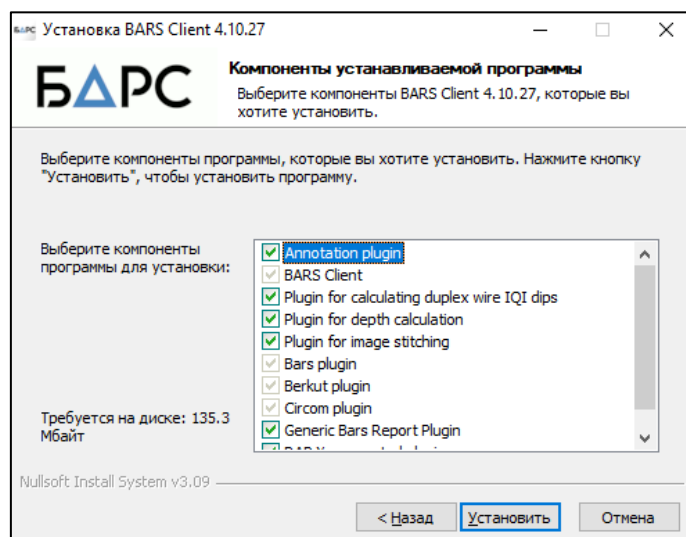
БАРС Установка BARS Client 4.10.27

БΔРС

Компоненты устанавливаемой программы
Выберите компоненты BARS Client 4.10.27, которые вы хотите установить.

Выберите компоненты программы, которые вы хотите установить. Нажмите кнопку "Установить", чтобы установить программу.

Выберите компоненты программы для установки:

Annotation plugin
BARS Client
Plugin for calculating duplex wire IQI dips
Plugin for depth calculation
Plugin for image stitching
Bars plugin
Berkut plugin
Circom plugin
Generic Bars Report Plugin
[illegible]

Требуется на диске: 135.3 Мбайт

Nullsoft Install System v3.09

< Назад
Установить
Отмена